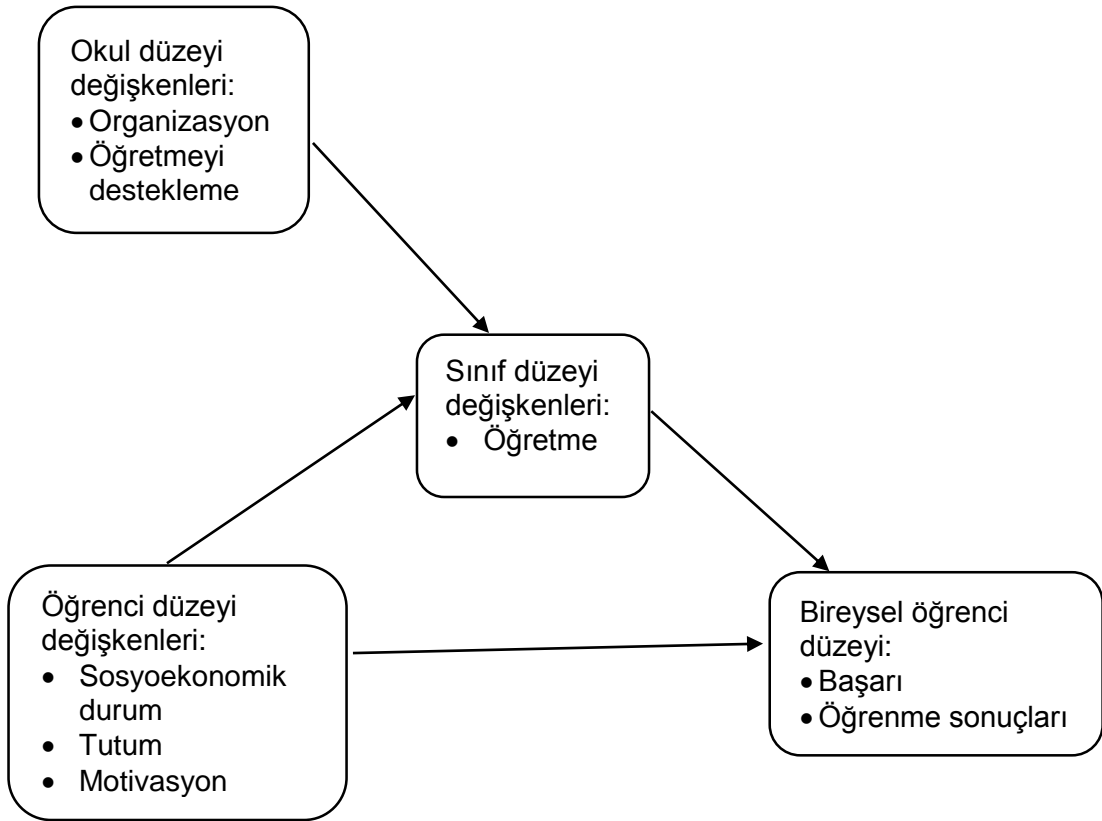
Okul düzeyi değişkenleri:
• Organizasyon
• Öğretmeyi destekleme

Sınıf düzeyi değişkenleri:
• Öğretme

Öğrenci düzeyi değişkenleri:
• Sosyoekonomik durum
• Tutum
• Motivasyon

Bireysel öğrenci düzeyi:
• Başarı
• Öğrenme sonuçları